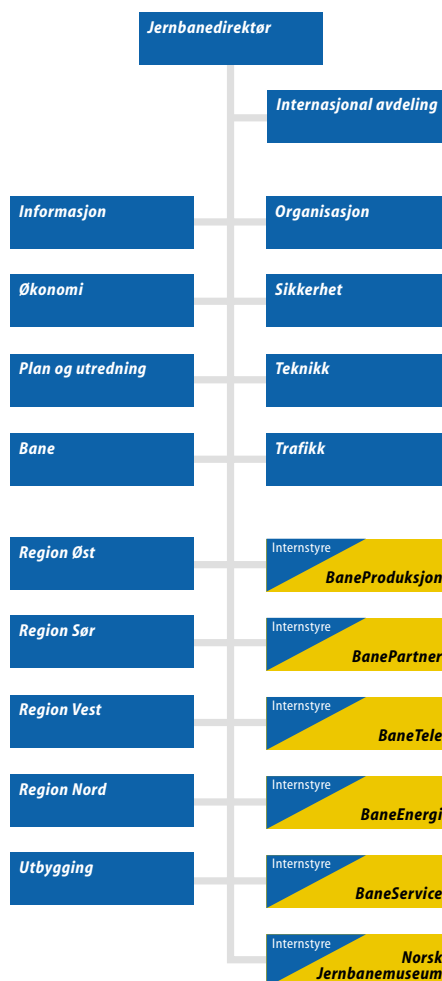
Jernbanedirektør

Internasjonal avdeling

Informasjon

Organisasjon

Økonomi

Sikkerhet

Plan og utredning

Teknikk

Bane

Trafikk

Region Øst

Internstyre
BaneProduksjon

Region Sør

Internstyre
BanePartner

Region Vest

Internstyre
BaneTele

Region Nord

Internstyre
BaneEnergi

Utbygging

Internstyre
BaneService

Internstyre
Norsk Jernbanemuseum